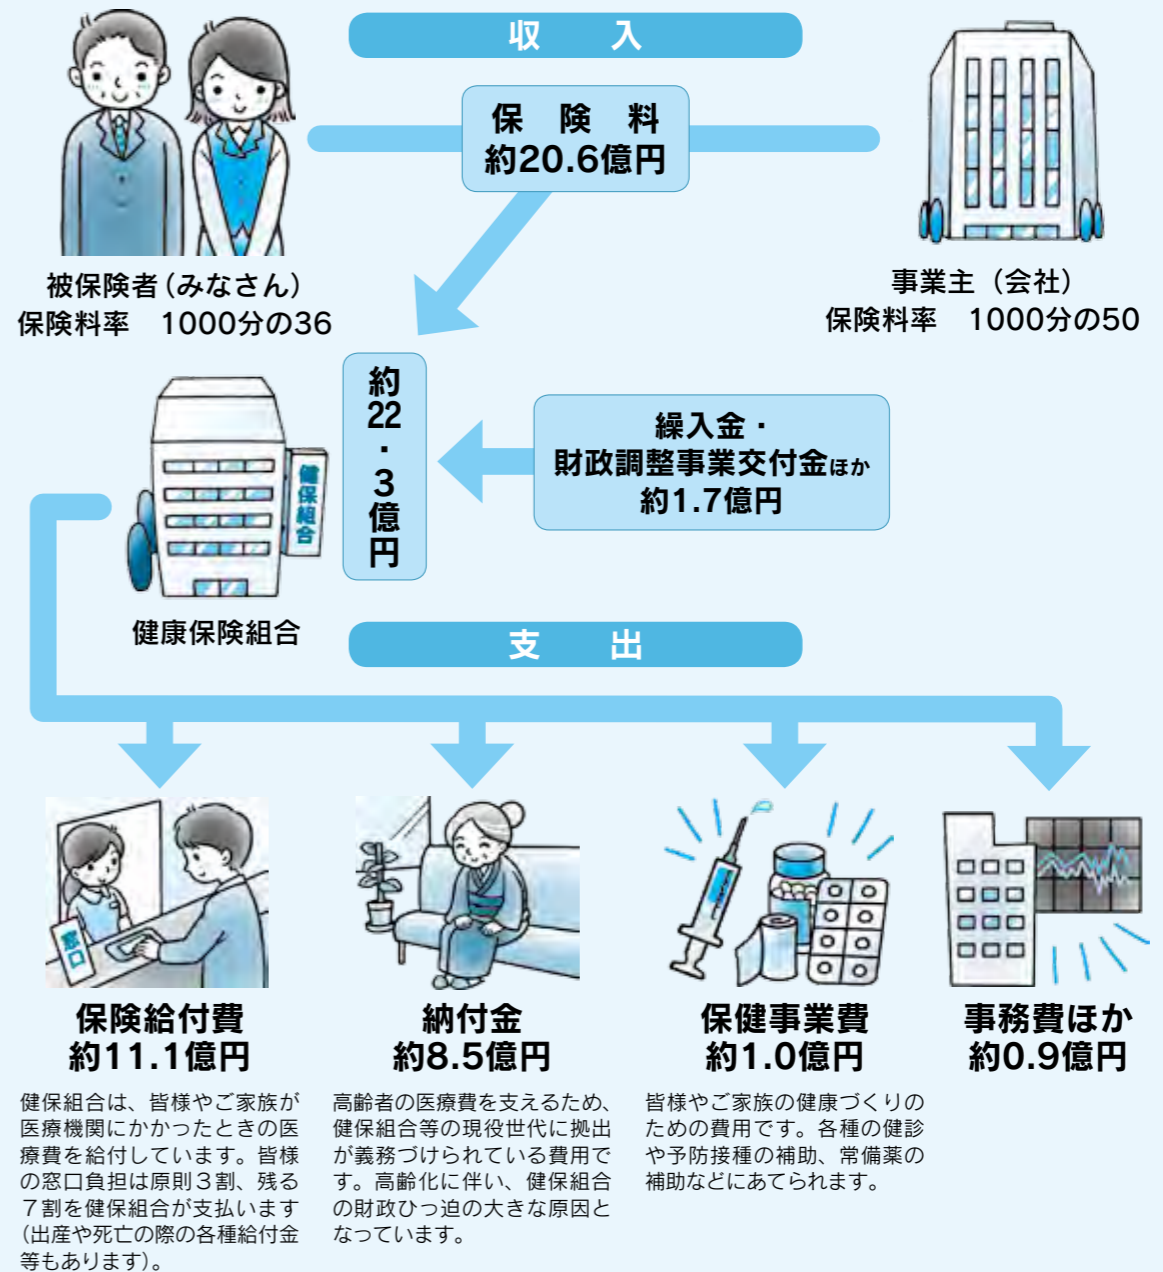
収　入

保　険　料
約20.6億円

被保険者（みなさん）
保険料率　1000分の36

事業主（会社）
保険料率　1000分の50

約22・3億円

繰入金・
財政調整事業交付金ほか
約1.7億円

健保組合

健康保険組合

支　出

窓口

保険給付費
約11.1億円

健保組合は、皆様やご家族が医療機関にかかったときの医療費を給付しています。皆様の窓口負担は原則３割、残る７割を健保組合が支払います（出産や死亡の際の各種給付金等もあります）。

納付金
約8.5億円

高齢者の医療費を支えるため、健保組合等の現役世代に拠出が義務づけられている費用です。高齢化に伴い、健保組合の財政ひっ迫の大きな原因となっています。

保健事業費
約1.0億円

皆様やご家族の健康づくりのための費用です。各種の健診や予防接種の補助、常備薬の補助などにあてられます。

事務費ほか
約0.9億円